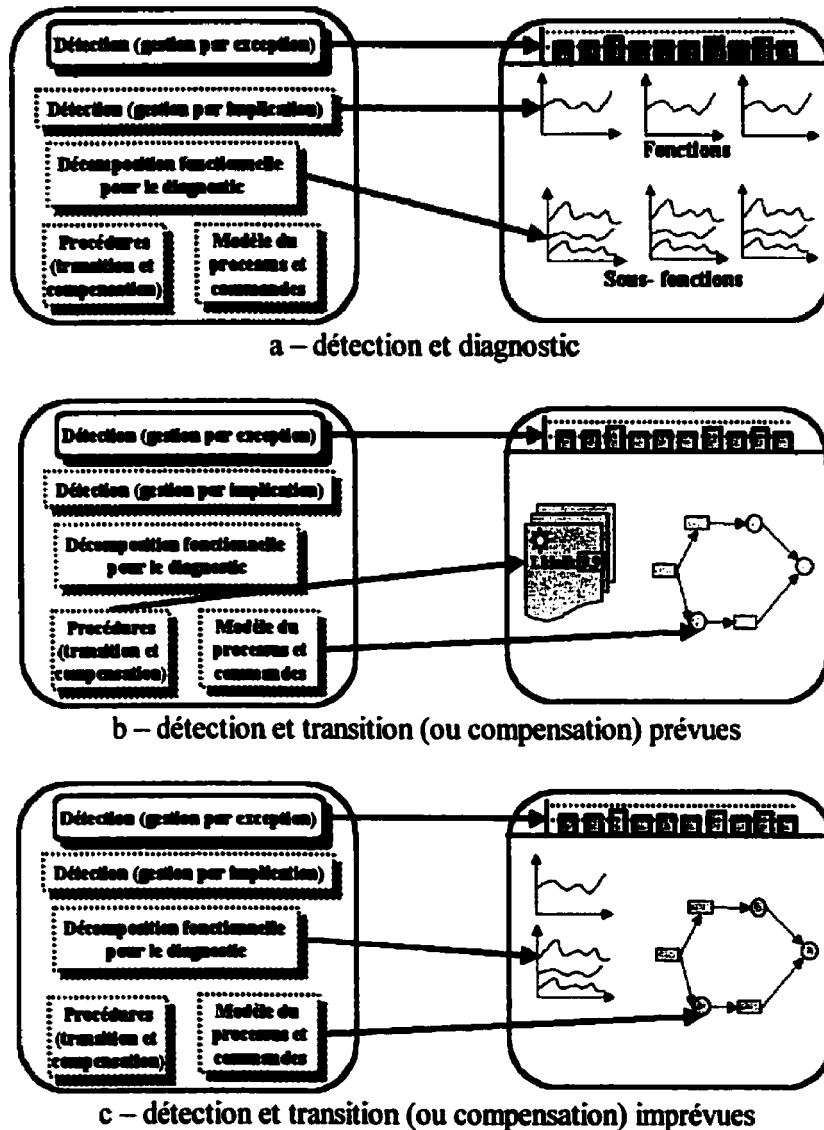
Détection (gestion par exception)

Détection (gestion par implication)

Décomposition fonctionnelle pour le diagnostic

Procédures (transition et compensation)

Modèle du processus et commandes

Fonctions

Sous- fonctions

a – détection et diagnostic

Détection (gestion par exception)

Détection (gestion par implication)

Décomposition fonctionnelle pour le diagnostic

Procédures (transition et compensation)

Modèle du processus et commandes

b – détection et transition (ou compensation) prévues

Détection (gestion par exception)

Détection (gestion par implication)

Décomposition fonctionnelle pour le diagnostic

Procédures (transition et compensation)

Modèle du processus et commandes

c – détection et transition (ou compensation) imprévues